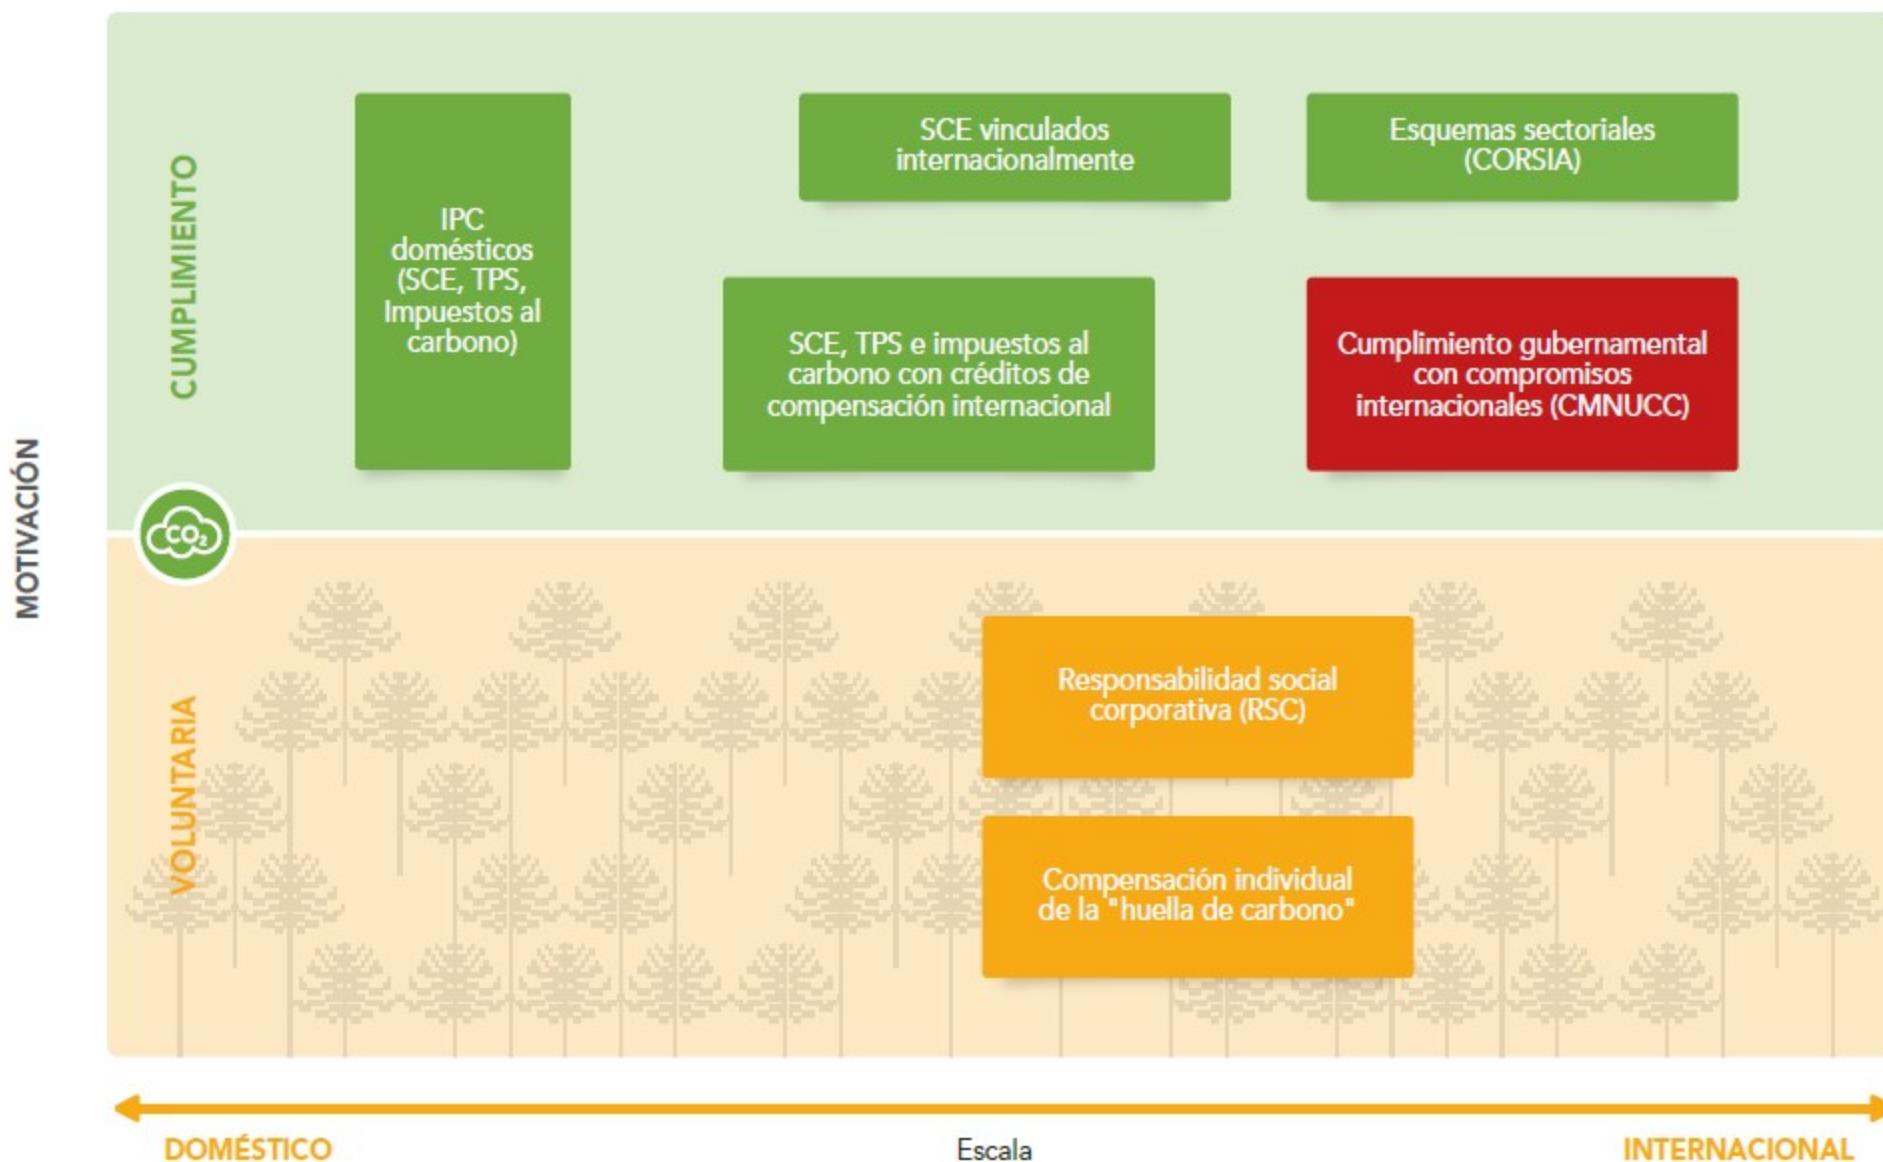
MOTIVACIÓN

CUMPLIMIENTO

IPC domésticos (SCE, TPS, Impuestos al carbono)

SCE vinculados internacionalmente

Esquemas sectoriales (CORSIA)

SCE, TPS e impuestos al carbono con créditos de compensación internacional

Cumplimiento gubernamental con compromisos internacionales (CMNUCC)

$CO_2$

VOLUNTARIA

Responsabilidad social corporativa (RSC)

Compensación individual de la "huella de carbono"

DOMÉSTICO

Escala

INTERNACIONAL